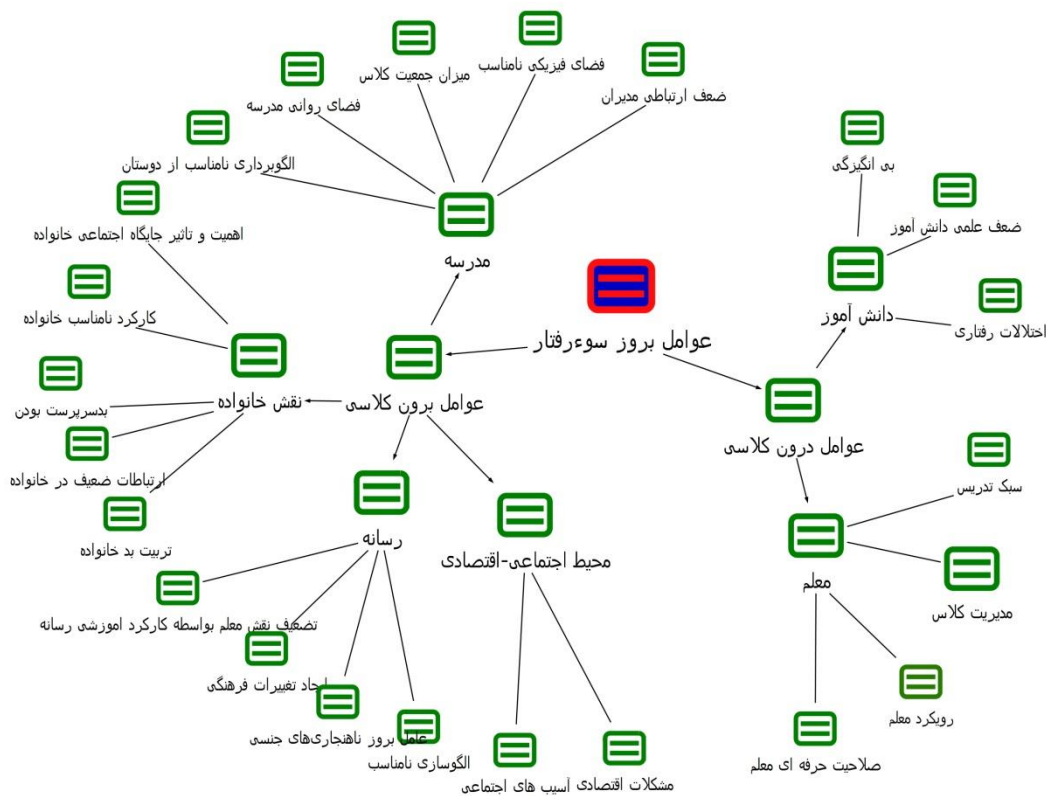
عوامل بروز سوءرفتار

عوامل برون کلاسی

مدرسه

ضعف ارتباطی مدیران

فضای فیزیکی نامناسب

میزان جمعیت کلاس

فضای روانی مدرسه

الگوبرداری نامناسب از دوستان

نقش خانواده

اهمیت و تاثیر جایگاه اجتماعی خانواده

کارکرد نامناسب خانواده

بدسرپرست بودن

ارتباطات ضعیف در خانواده

تربیت بد خانواده

رسانه

تضعیف نقش معلم بواسطه کارکرد اموزشی رسانه

ایجاد تغییرات فرهنگی

عامل بروز ناهنجاری‌های جنسی

الگوسازی نامناسب

محیط اجتماعی-اقتصادی

آسیب های اجتماعی

مشکلات اقتصادی

عوامل درون کلاسی

دانش آموز

بی انگیزگی

ضعف علمی دانش آموز

اختلالات رفتاری

معلم

سبک تدریس

مدیریت کلاس

رویکرد معلم

صلاحیت حرفه ای معلم